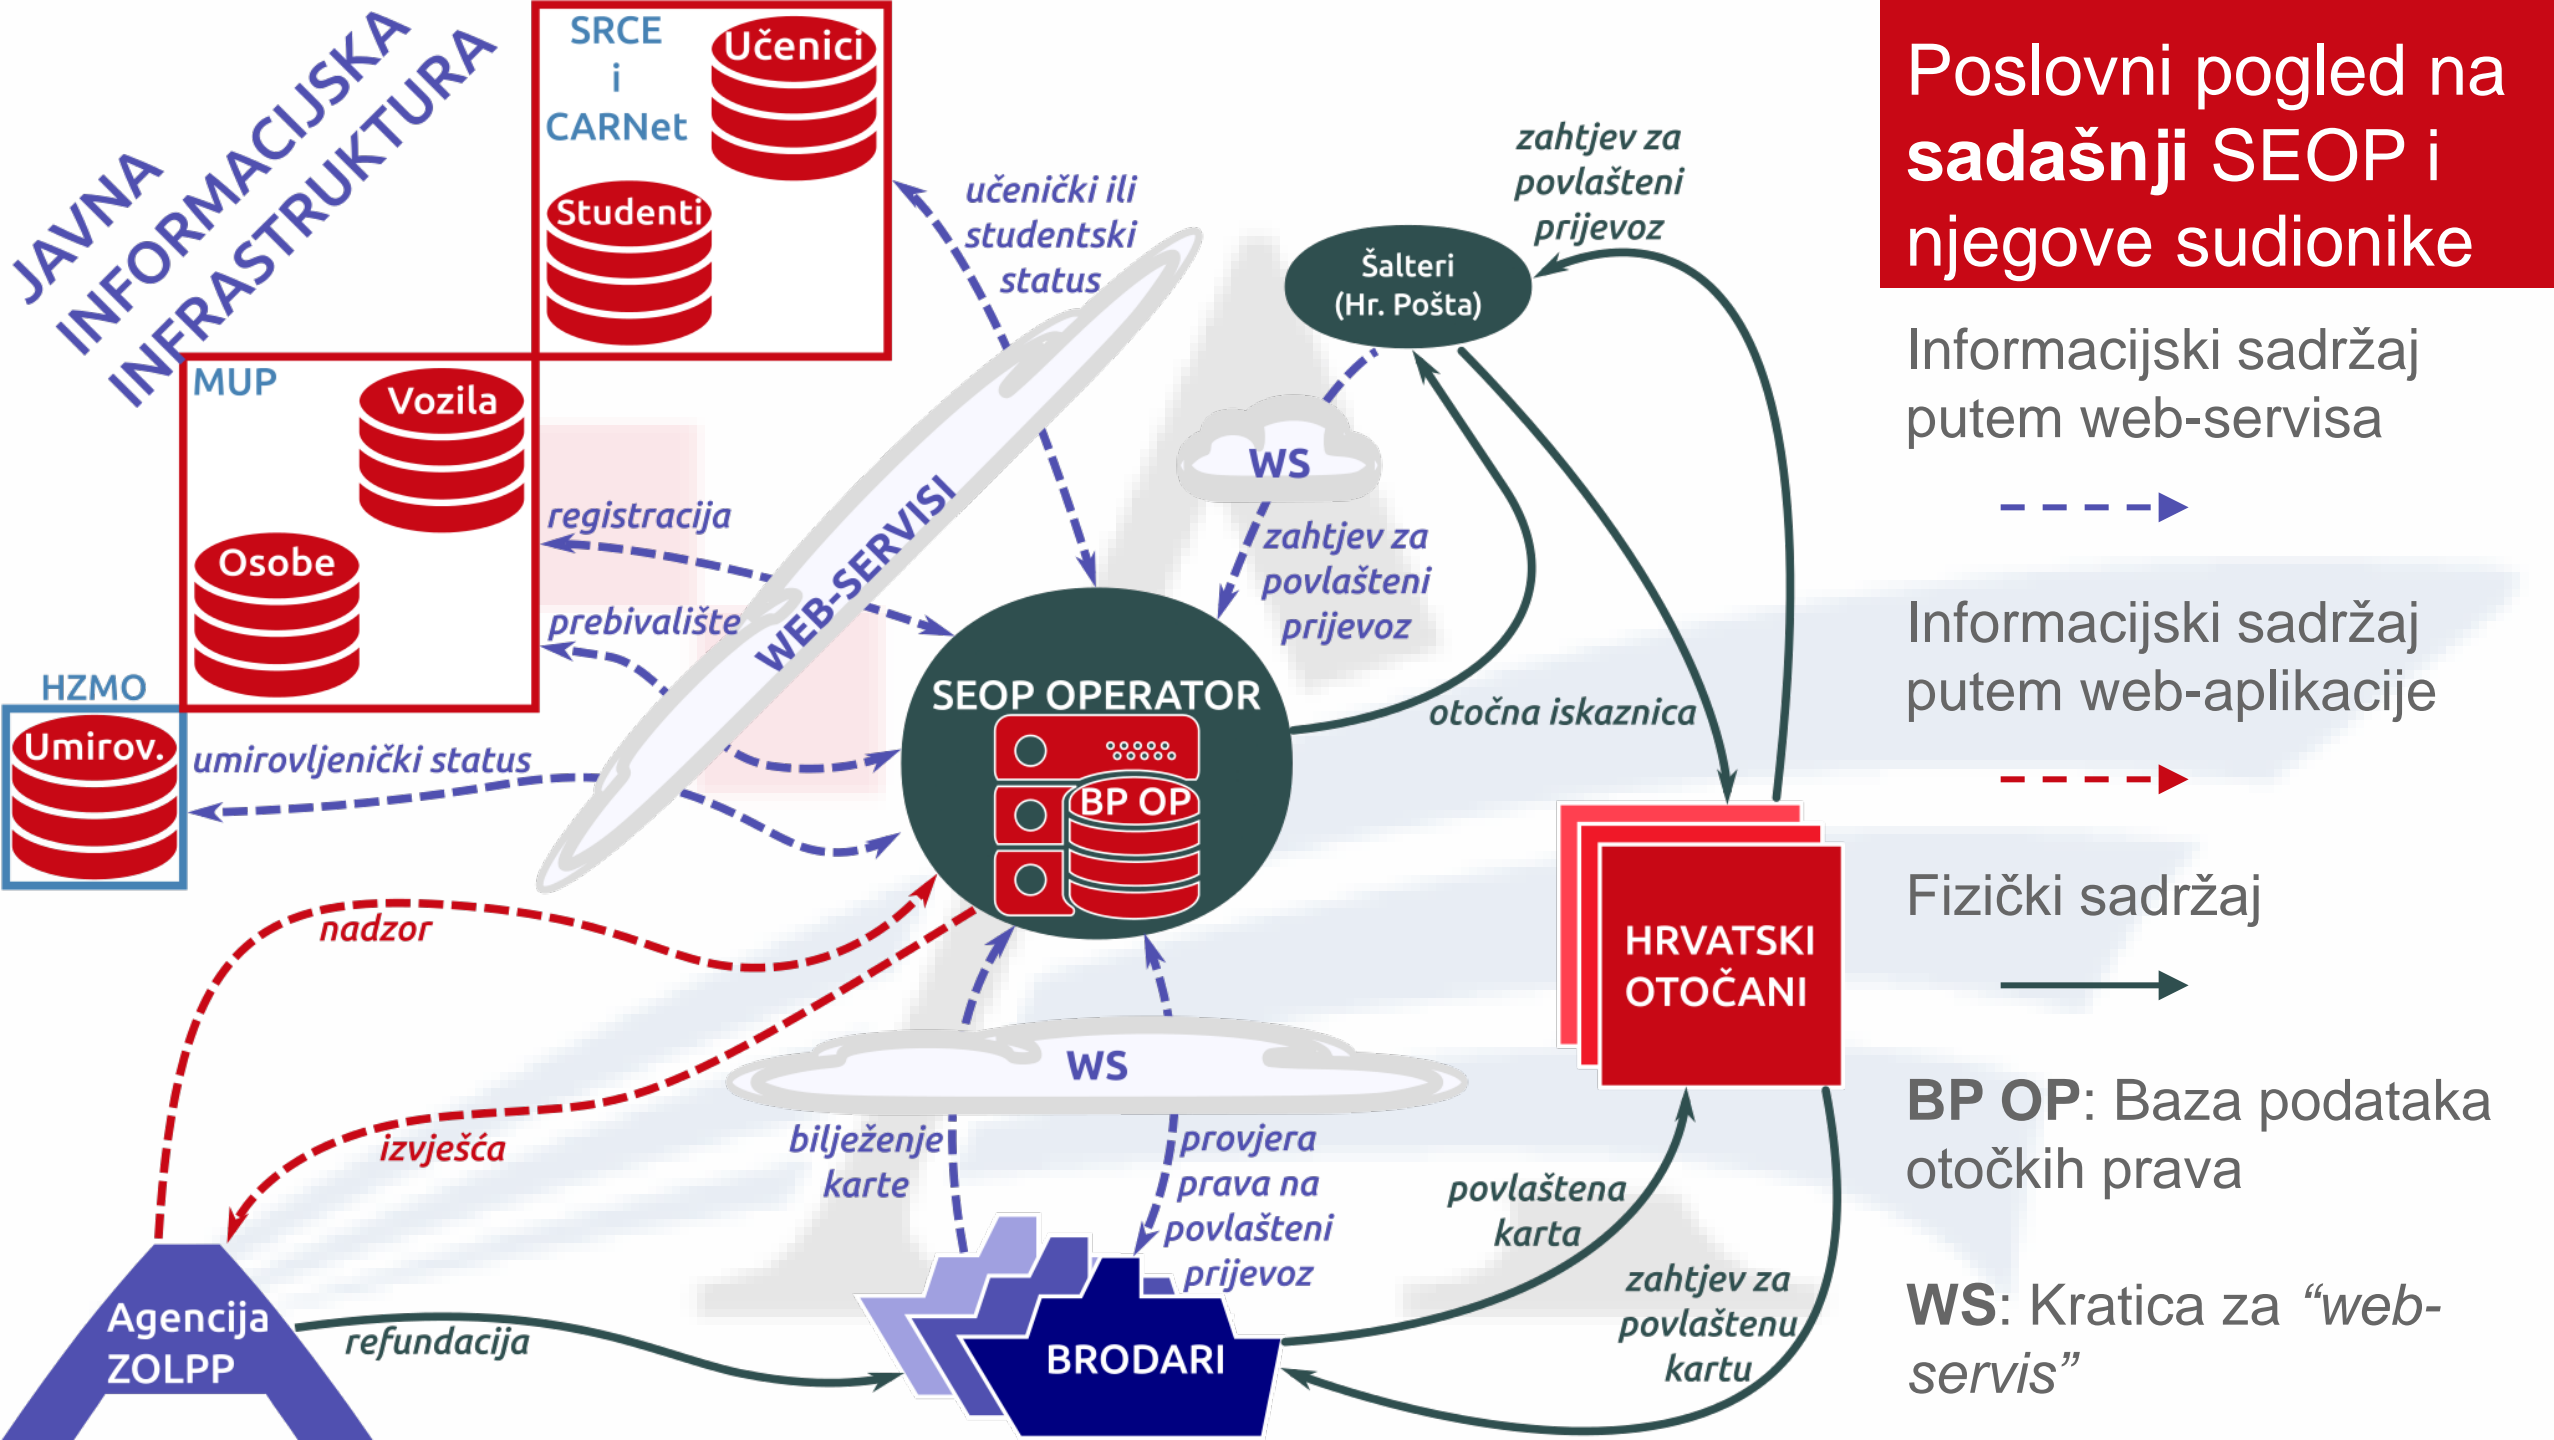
Poslovni pogled na **sadašnji** SEOP i njegove sudionike

Informacijski sadržaj putem web-servisa

Informacijski sadržaj putem web-aplikacije

Fizički sadržaj

**BP OP**: Baza podataka otočkih prava

**WS**: Kratica za *“web-servis”*

JAVNA INFORMACIJSKA INFRASTRUKTURA

SRCE i CARNet

Učenici

Studenti

MUP

Vozila

Osobe

HZMO

Umirov.

učenički ili studentski status

registracija

prebivalište

umirovljenički status

WEB-SERVISI

SEOP OPERATOR

BP OP

Šalteri (Hr. Pošta)

zahtjev za povlašteni prijevoz

WS

zahtjev za povlašteni prijevoz

otočna iskaznica

HRVATSKI OTOČANI

nadzor

izvješća

WS

bilježenje karte

provjera prava na povlašteni prijevoz

povlaštena karta

zahtjev za povlaštenu kartu

Agencija ZOLPP

refundacija

BRODARI